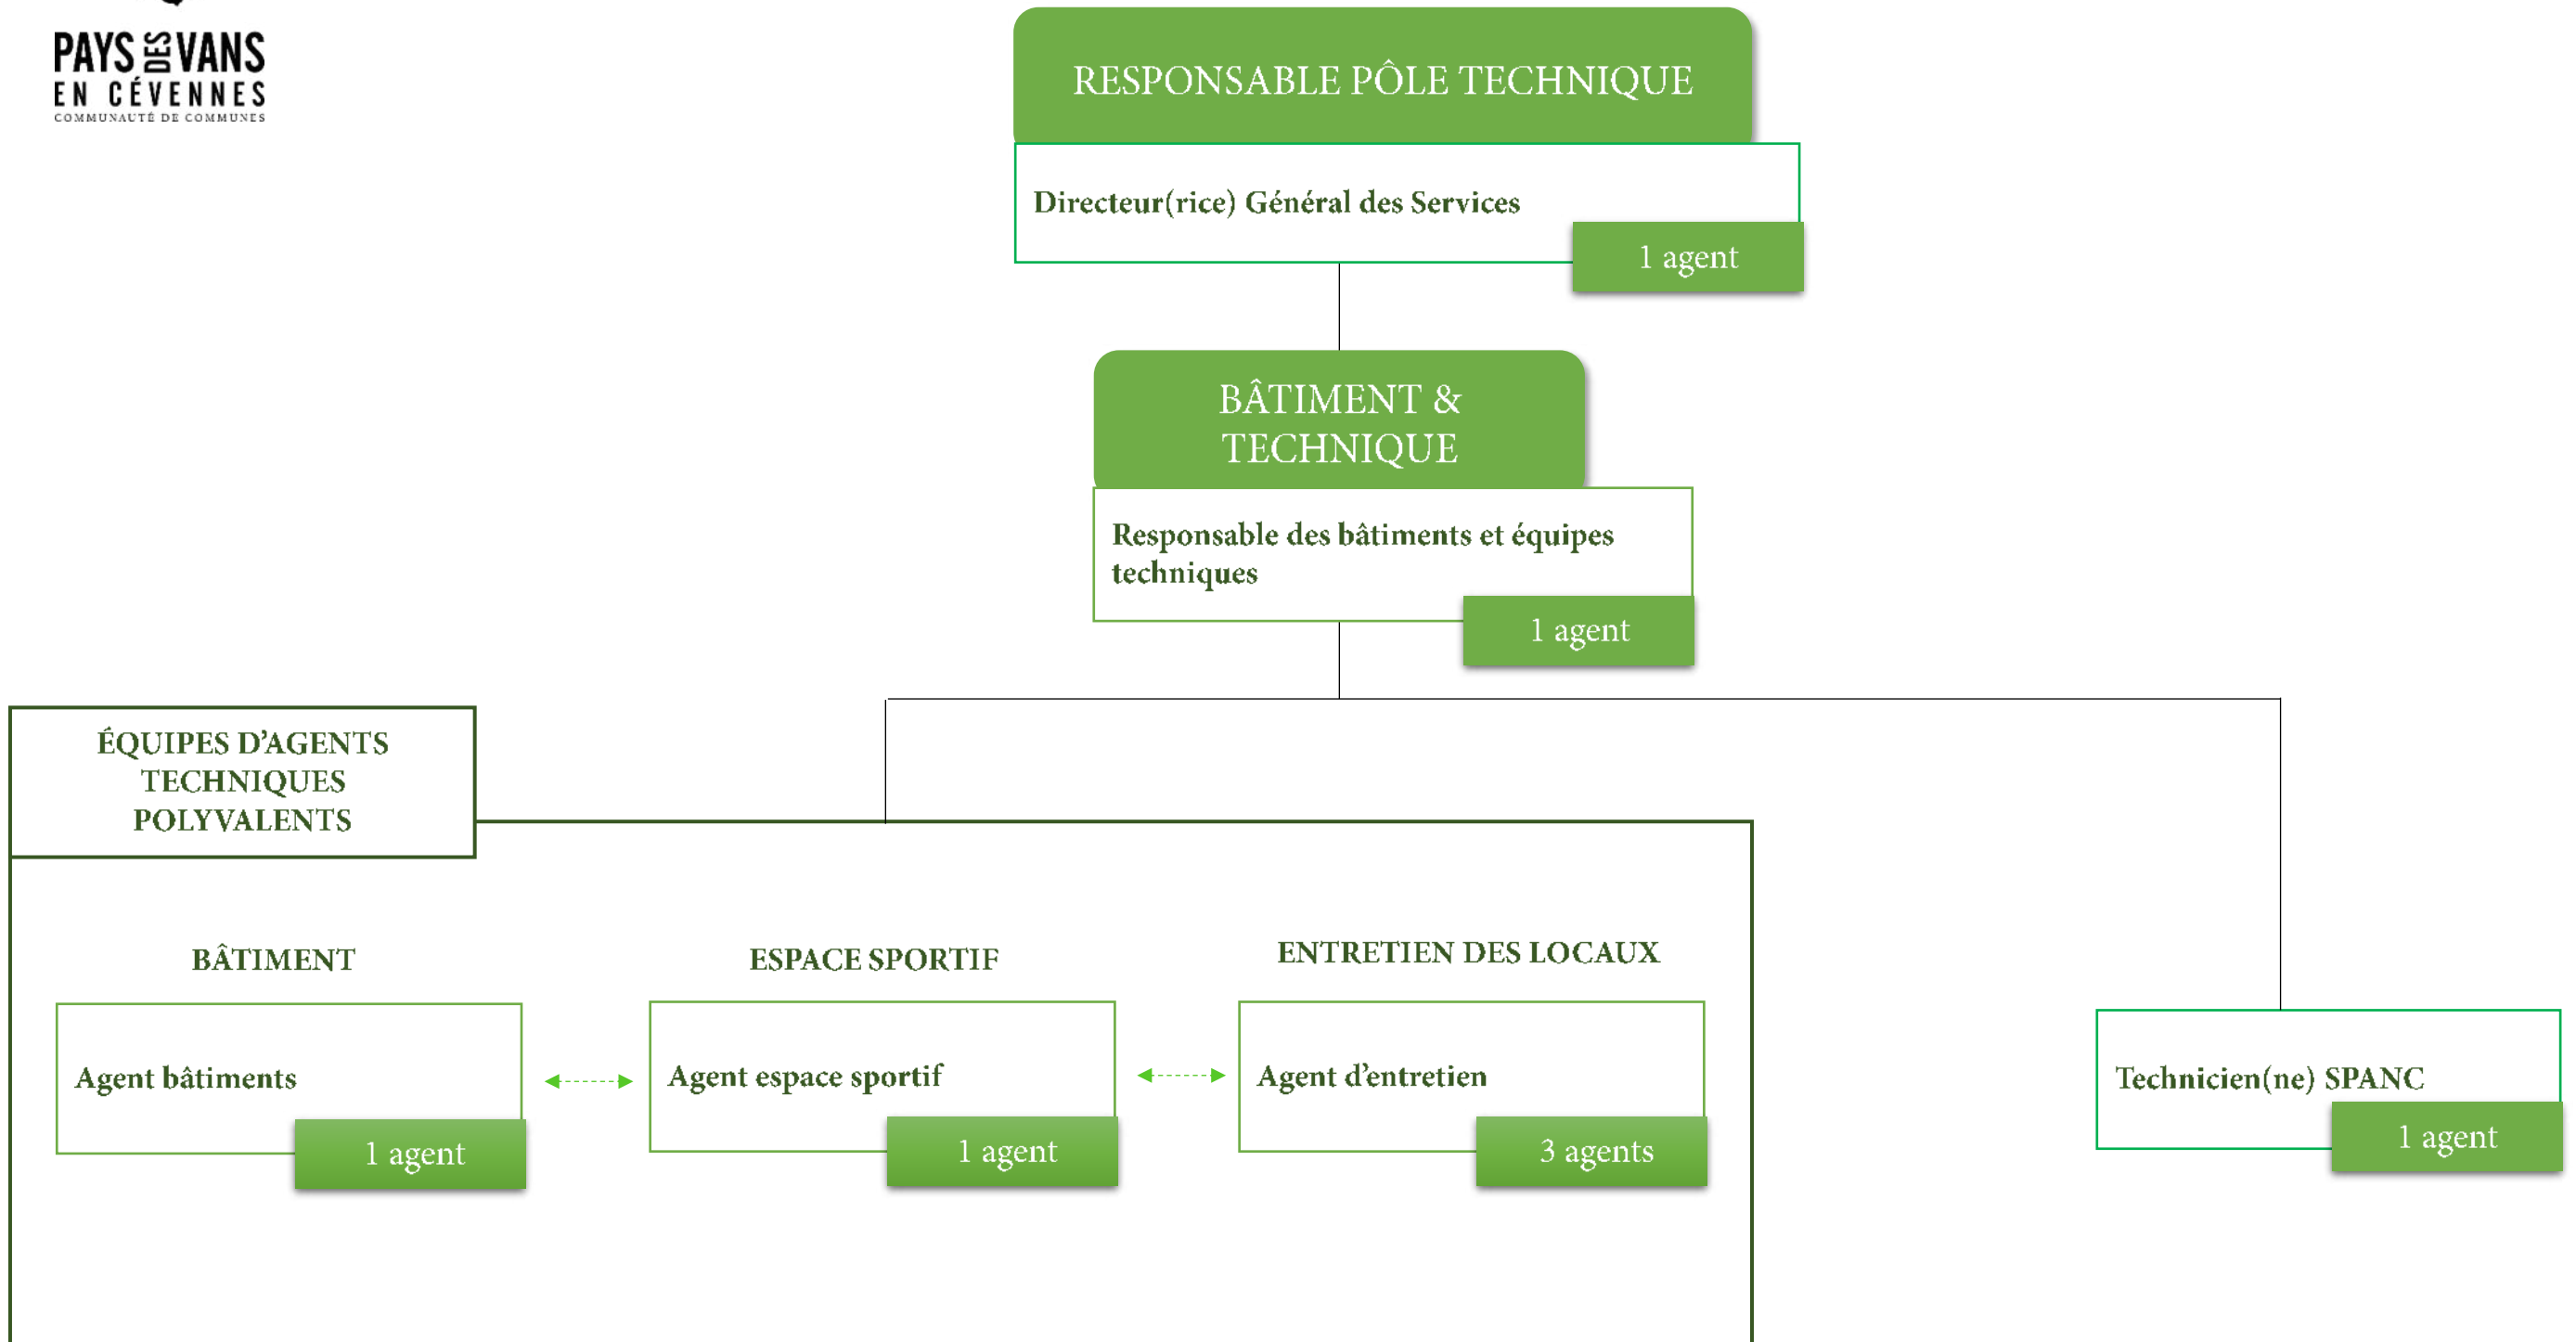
PAYS DES VANS
EN CÉVENNES
COMMUNAUTÉ DE COMMUNES

RESPONSABLE PÔLE TECHNIQUE

Directeur(rice) Général des Services

1 agent

BÂTIMENT & TECHNIQUE

Responsable des bâtiments et équipes techniques

1 agent

ÉQUIPES D'AGENTS TECHNIQUES POLYVALENTS

BÂTIMENT

Agent bâtiments

1 agent

ESPACE SPORTIF

Agent espace sportif

1 agent

ENTRETIEN DES LOCAUX

Agent d'entretien

3 agents

Technicien(ne) SPANC

1 agent